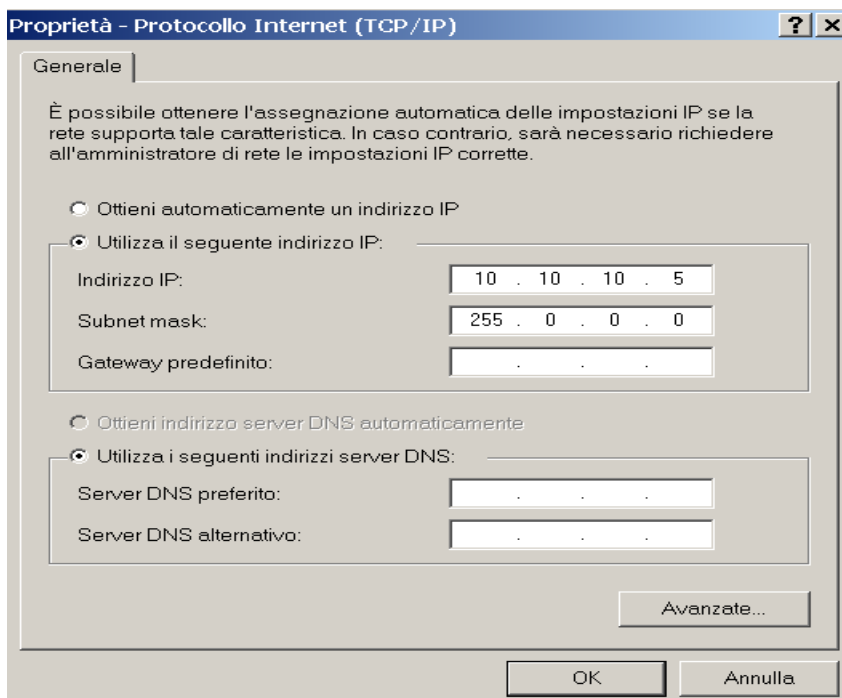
Proprietà - Protocollo Internet (TCP/IP)

?

Generale

È possibile ottenere l'assegnazione automatica delle impostazioni IP se la rete supporta tale caratteristica. In caso contrario, sarà necessario richiedere all'amministratore di rete le impostazioni IP corrette.

Ottieni automaticamente un indirizzo IP

Utilizza il seguente indirizzo IP:

Indirizzo IP: 10 . 10 . 10 . 5

Subnet mask: 255 . 0 . 0 . 0

Gateway predefinito: . . .

Ottieni indirizzo server DNS automaticamente

Utilizza i seguenti indirizzi server DNS:

Server DNS preferito: . . .

Server DNS alternativo: . . .

Avanzate...

OK

Annulla